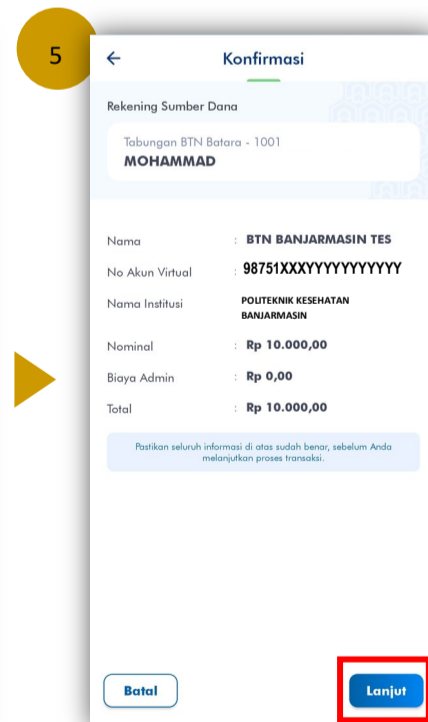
5

←

Konfirmasi

Rekening Sumber Dana

Tabungan BTN Batara - 1001
MOHAMMAD

| Nama | : BTN BANJARMASIN TES |
|---|---|
| No Akun Virtual | : 98751XXXYYYYYYYYYYY |
| Nama Institusi | : POLITEKNIK KESEHATAN BANJARMASIN |
| Nominal | : Rp 10.000,00 |
| Biaya Admin | : Rp 0,00 |
| Total | : Rp 10.000,00 |

Pastikan seluruh informasi di atas sudah benar, sebelum Anda melanjutkan proses transaksi.

Batal

Lanjut